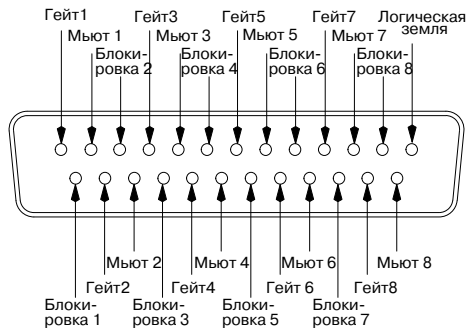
Гейт1
Мьют 1
Блокировка 2
Гейт3
Мьют 3
Блокировка 4
Гейт5
Мьют 5
Блокировка 6
Гейт7
Мьют 7
Блокировка 8
Логическая земля

Мьют 2
Гейт2
Блокировка 1
Гейт4
Блокировка 3
Мьют 4
Блокировка 5
Мьют 6
Гейт 6
Блокировка 7
Гейт8
Мьют 8